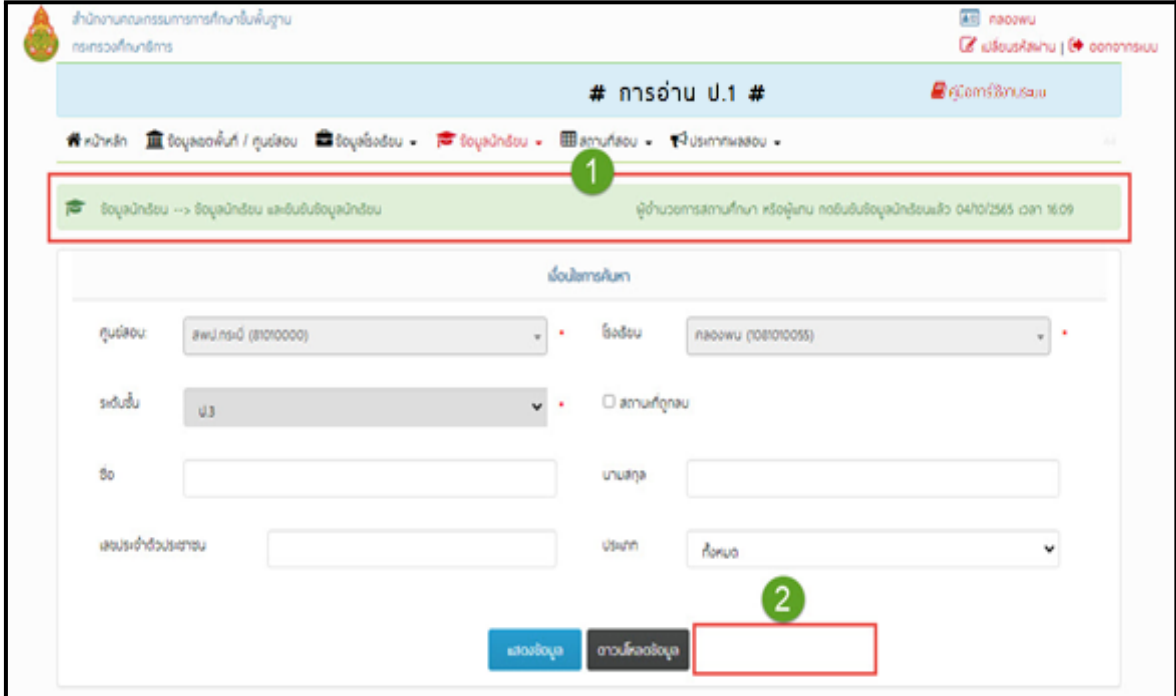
สำนักงานคณะกรรมการการศึกษาขั้นพื้นฐาน
กระทรวงศึกษาธิการ

คลองพน
เปลี่ยนรหัสผ่าน | ออกจากระบบ

# การอ่าน ป.1 #

คู่มือการใช้งานระบบ

หน้าหลัก | ข้อมูลเขตพื้นที่ / ศูนย์สอบ | ข้อมูลโรงเรียน | ข้อมูลนักเรียน | สถานที่สอบ | ประกาศผลสอบ

1

ข้อมูลนักเรียน --> ข้อมูลนักเรียน และยืนยันข้อมูลนักเรียน

ผู้อำนวยการสถานศึกษา หรือผู้แทน กดยืนยันข้อมูลนักเรียนแล้ว 04/10/2565 เวลา 16:09

เงื่อนไขการค้นหา

ศูนย์สอบ: สพป.กระบี่ (81010000) *

โรงเรียน: คลองพน (1081010055) *

ระดับชั้น: ป.3 *

สถานที่ถูกลบ

ชื่อ

นามสกุล

เลขประจำตัวประชาชน

ประเภท: ทั้งหมด

2

แสดงข้อมูล

ดาวน์โหลดข้อมูล